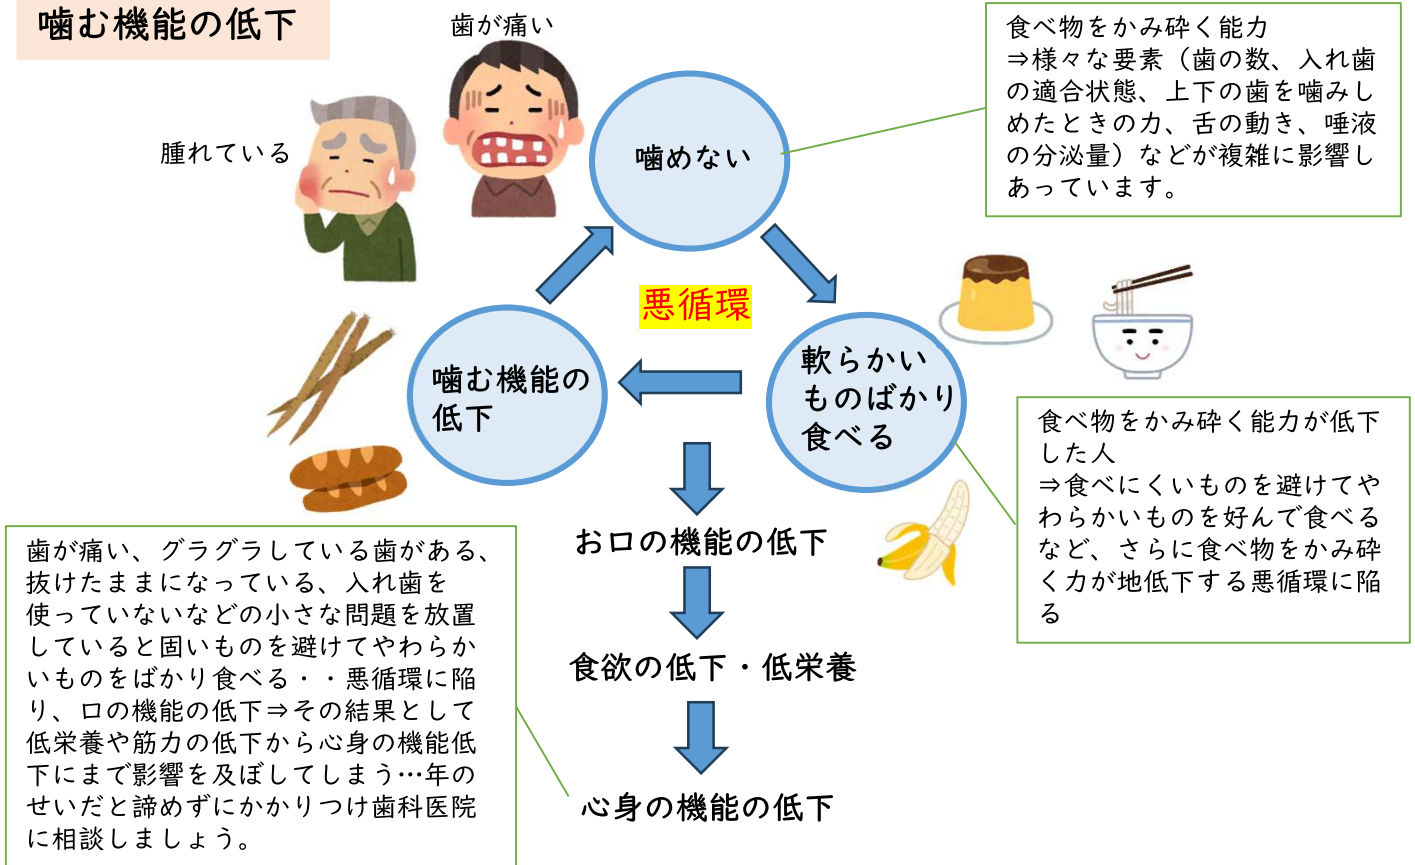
噛む機能の低下

歯が痛い

腫れている

食べ物をかみ砕く能力
⇒様々な要素（歯の数、入れ歯の適合状態、上下の歯を噛みしめたときの力、舌の動き、唾液の分泌量）などが複雑に影響しあっています。

噛めない

悪循環

軟らかいものばかり食べる

噛む機能の低下

食べ物をかみ砕く能力が低下した人
⇒食べにくいものを避けてやわらかいものを好んで食べるなど、さらに食べ物をかみ砕く力が地低下する悪循環に陥る

お口の機能の低下

食欲の低下・低栄養

心身の機能の低下

歯が痛い、グラグラしている歯がある、抜けたままになっている、入れ歯を使っていないなどの小さな問題を放置していると固いものを避けてやわらかいものをばかり食べる・・悪循環に陥り、口の機能の低下⇒その結果として低栄養や筋力の低下から心身の機能低下にまで影響を及ぼしてしまう…年のせいだと諦めずにかかりつけ歯科医院に相談しましょう。